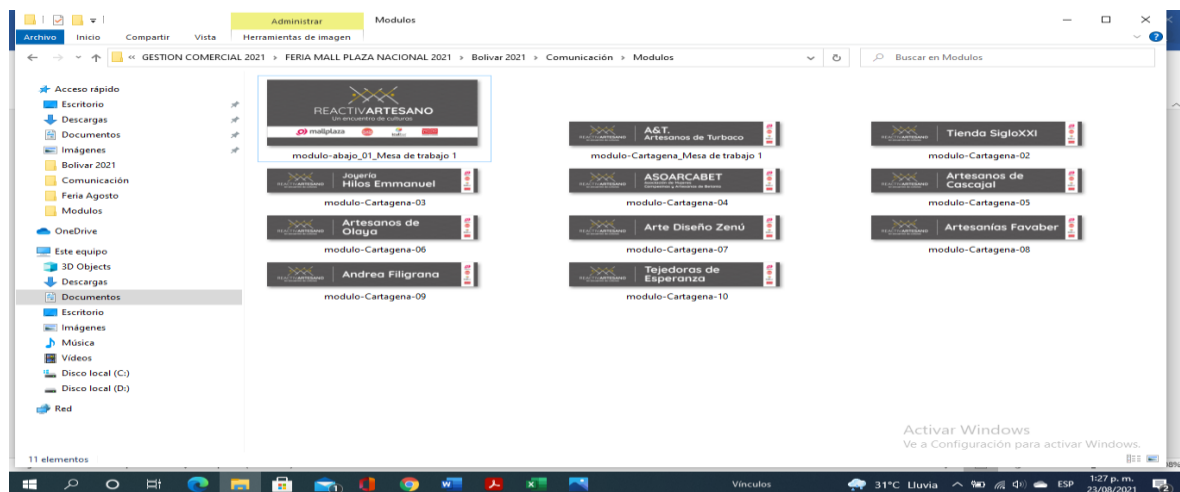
Administrar
Modulos
Archivo
Inicio
Compartir
Vista
Herramientas de imagen

« GESTION COMERCIAL 2021 › FERIA MALL PLAZA NACIONAL 2021 › Bolivar 2021 › Comunicación › Modulos
Buscar en Modulos

Acceso rápido
Escritorio
Descargas
Documentos
Imágenes
Bolivar 2021
Comunicación
Feria Agosto
Modulos
OneDrive
Este equipo
3D Objects
Descargas
Documentos
Escritorio
Imágenes
Música
Vídeos
Disco local (C:)
Disco local (D:)
Red

REACTIVARTESANO
Un encuentro de culturas
mallplaza
modulo-abajo_01_Mesa de trabajo 1

A&T. Artesanos de Turbaco
modulo-Cartagena_Mesa de trabajo 1

Tienda SigloXXI
modulo-Cartagena-02

Joyería Hilos Emmanuel
modulo-Cartagena-03

ASOARCABET
modulo-Cartagena-04

Artesanos de Cascajal
modulo-Cartagena-05

Artesanos de Olaya
modulo-Cartagena-06

Arte Diseño Zenú
modulo-Cartagena-07

Artesanías Favaber
modulo-Cartagena-08

Andrea Filigrana
modulo-Cartagena-09

Tejedoras de Esperanza
modulo-Cartagena-10

Activar Windows
Ve a Configuración para activar Windows.

11 elementos

Vínculos
31°C Lluvia
ESP
1:27 p. m.
23/08/2021